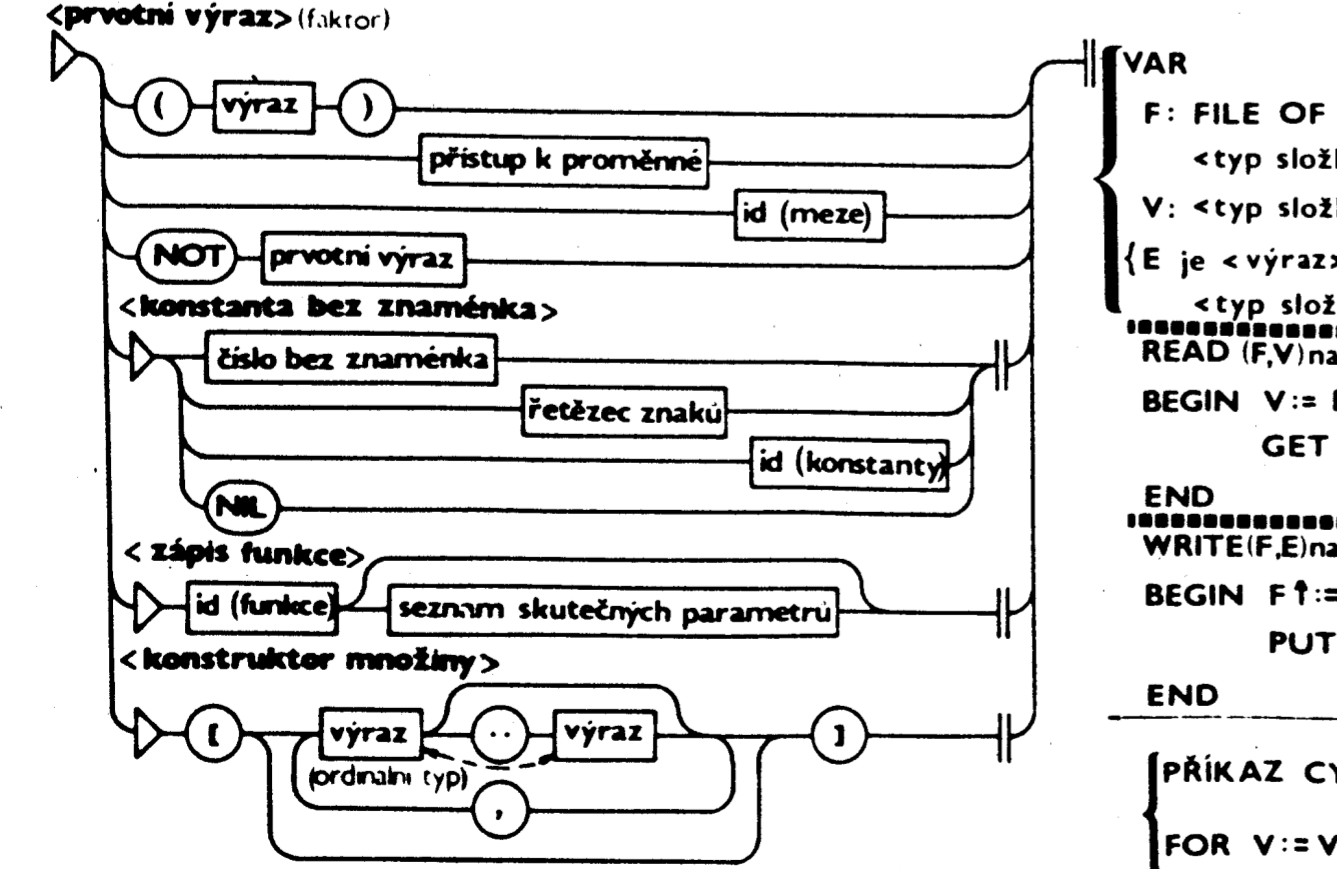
<prvotní výraz> (faktor)

(

výraz

)

přístup k proměnné

id (meze)

NOT

prvotní výraz

<konstanta bez znaménka>

číslo bez znaménka

řetězec znaků

id (konstanty)

NIL

< zápis funkce>

id (funkce)

seznam skutečných parametrů

< konstruktor množiny>

[

výraz

..

výraz

(ordinální typ)

,

]

VAR

F: FILE OF

<typ slož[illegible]

V: <typ slož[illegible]

{E je <výraz>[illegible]

<typ slož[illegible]

READ (F,V) na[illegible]

BEGIN V:= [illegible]

GET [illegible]

END

WRITE(F,E) na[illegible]

BEGIN F↑:=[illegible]

PUT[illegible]

END

PŘÍKAZ CY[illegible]

FOR V:= V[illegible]